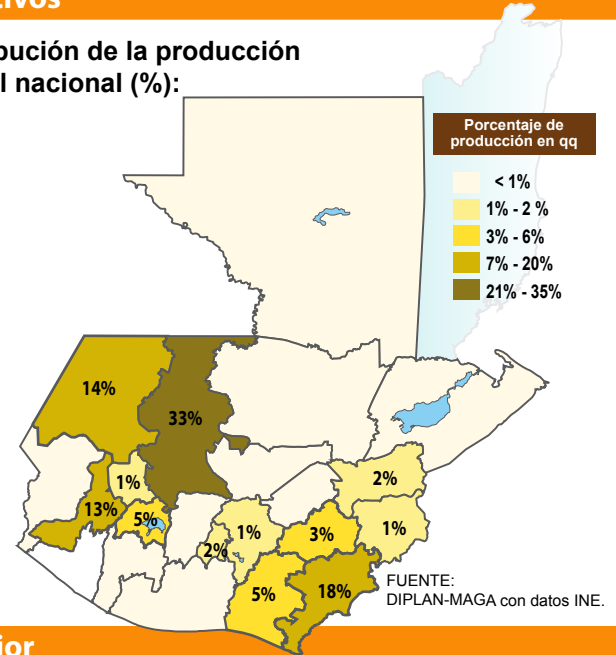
ivos

bución de la producción
l nacional (%):

Porcentaje de producción en qq

< 1%
1% - 2 %
3% - 6%
7% - 20%
21% - 35%

14%
33%
1%
13%
5%
2%
1%
3%
2%
1%
5%
18%

FUENTE:
DIPLAN-MAGA con datos INE.

ior